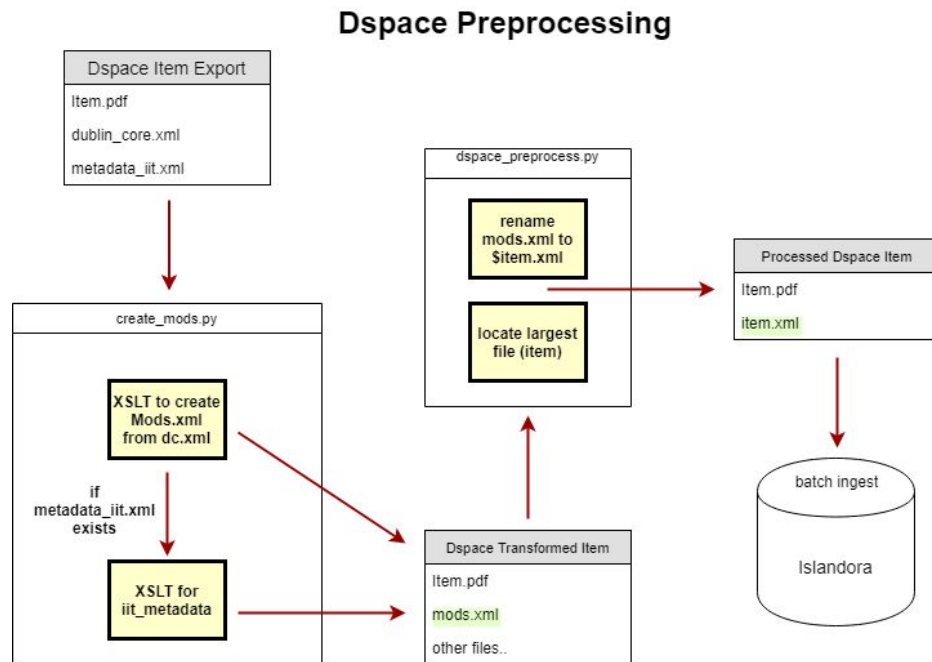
Dspace Preprocessing

Dspace Item Export
Item.pdf
dublin_core.xml
metadata_iit.xml

create_mods.py

XSLT to create Mods.xml from dc.xml

if metadata_iit.xml exists

XSLT for iit_metadata

dspace_preprocess.py

rename mods.xml to $item.xml

locate largest file (item)

Dspace Transformed Item
Item.pdf
mods.xml
other files..

Processed Dspace Item
Item.pdf
item.xml

batch ingest

Islandora